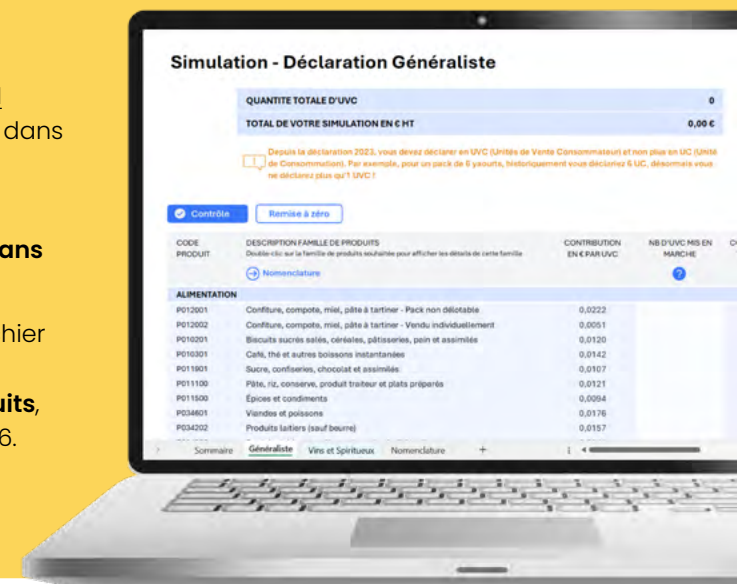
dans

ans

hier

uits,
6.

Simulation - Déclaration Généraliste

QUANTITE TOTALE D'UVC 0
TOTAL DE VOTRE SIMULATION EN € HT 0,00 €

Depuis la déclaration 2023, vous devez déclarer en UVC (Unités de Vente Consommateur) et non plus en UC (Unité de Consommation). Par exemple, pour un pack de 6 yaourts, historiquement vous déclariez 6 UC, désormais vous ne déclarez plus qu'1 UVC !

Contrôle
Remise à zéro

| CODE PRODUIT | DESCRIPTION FAMILLE DE PRODUITS Double-clic sur la famille de produits souhaitée pour afficher les détails de cette famille Nomenclature | CONTRIBUTION EN € PAR UVC | NB D'UVC MIS EN MARCHE | C |
|---|---|---|---|---|
| ALIMENTATION | | | | |
| P012001 | Confiture, compote, miel, pâte à tartiner - Pack non délotable | 0,0222 | | |
| P012002 | Confiture, compote, miel, pâte à tartiner - Vendu individuellement | 0,0051 | | |
| P010201 | Biscuits sucrés salés, céréales, pâtisseries, pain et assimilés | 0,0120 | | |
| P010301 | Café, thé et autres boissons instantanées | 0,0142 | | |
| P011901 | Sucre, confiseries, chocolat et assimilés | 0,0107 | | |
| P011100 | Pâte, riz, conserve, produit traiteur et plats préparés | 0,0121 | | |
| P011500 | Épices et condiments | 0,0094 | | |
| P034601 | Viandes et poissons | 0,0176 | | |
| P034202 | Produits laitiers (sauf beurre) | 0,0157 | | |

Sommaire Généraliste Vins et Spiritueux Nomenclature +